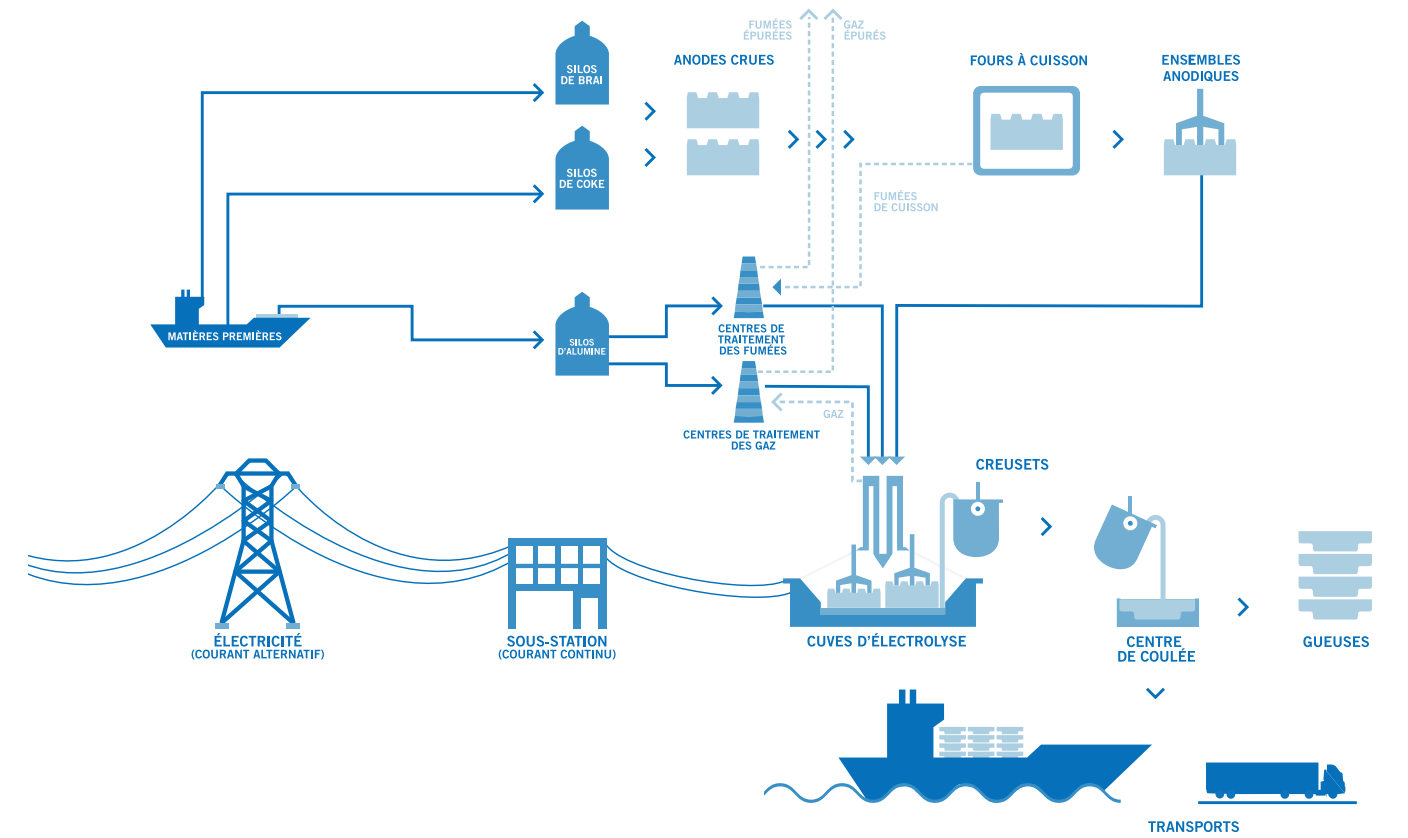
FUMÉES ÉPURÉES

GAZ ÉPURÉS

SILOS DE BRAI

ANODES CRUES

FOURS À CUISSON

ENSEMBLES ANODIQUES

SILOS DE COKE

FUMÉES DE CUISSON

MATIÈRES PREMIÈRES

SILOS D'ALUMINE

CENTRES DE TRAITEMENT DES FUMÉES

GAZ

CENTRES DE TRAITEMENT DES GAZ

CREUSETS

ÉLECTRICITÉ (COURANT ALTERNATIF)

SOUS-STATION (COURANT CONTINU)

CUVES D'ÉLECTROLYSE

CENTRE DE COULÉE

GUEUSES

TRANSPORTS